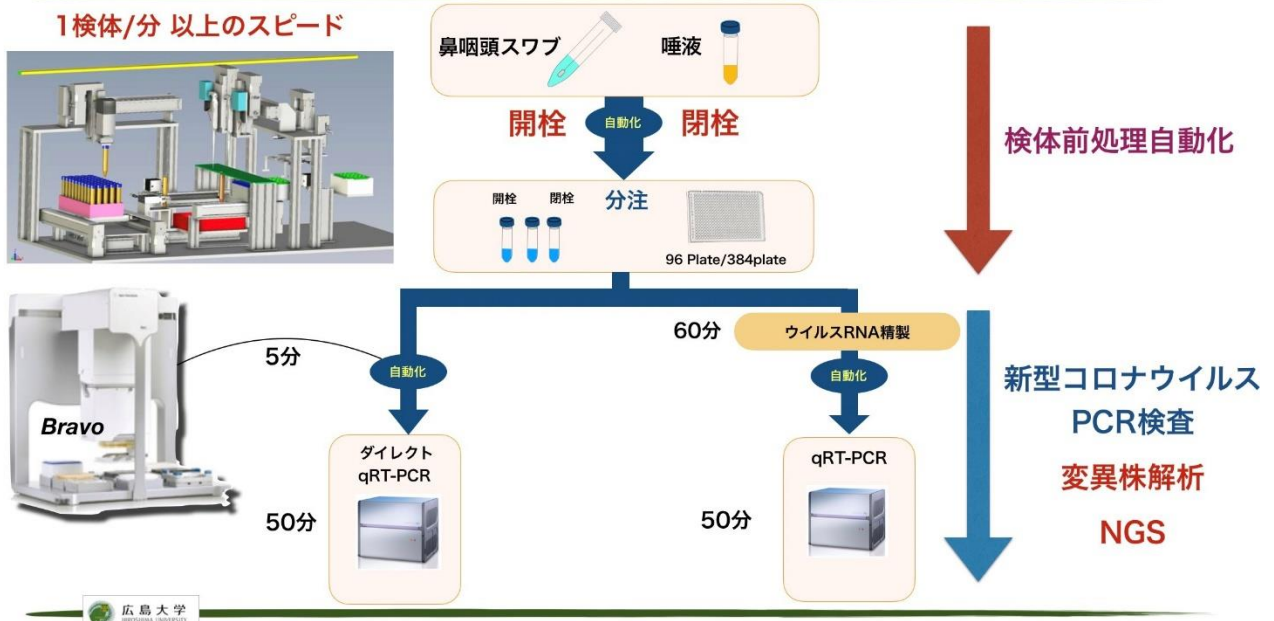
1検体/分 以上のスピード

鼻咽頭スワブ

唾液

開栓

自動化

閉栓

検体前処理自動化

開栓

閉栓

分注

96 Plate/384plate

60分

ウイルスRNA精製

5分

自動化

自動化

新型コロナウイルス

PCR検査

変異株解析

NGS

Bravo

ダイレクト qRT-PCR

qRT-PCR

50分

50分

広島大学

HIROSHIMA UNIVERSITY